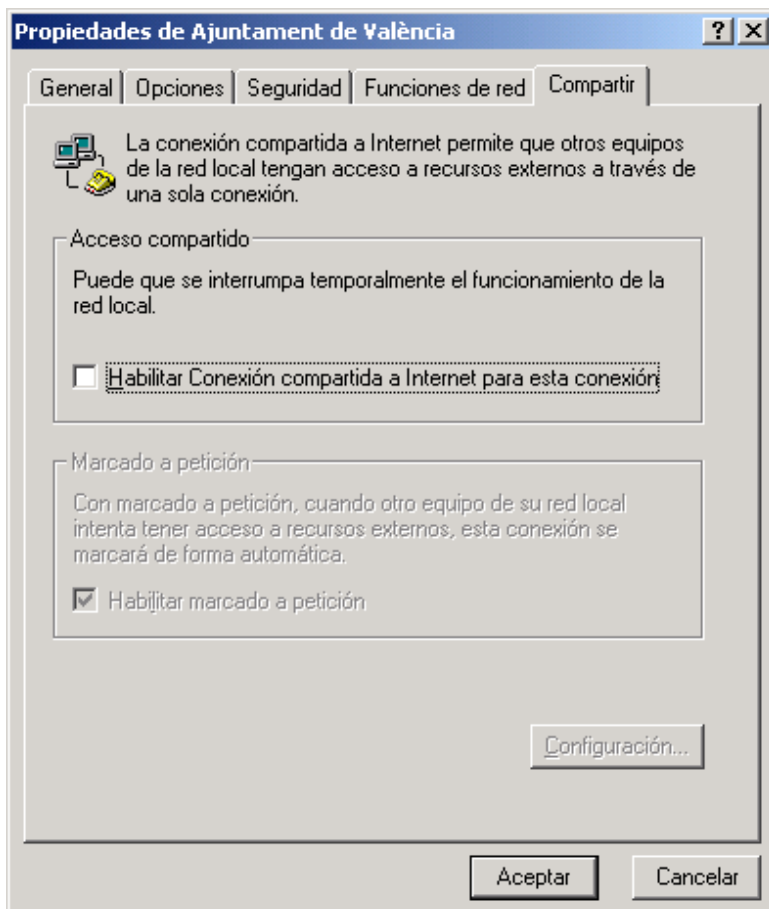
Propiedades de Ajuntament de València

?

General | Opciones | Seguridad | Funciones de red | Compartir

La conexión compartida a Internet permite que otros equipos de la red local tengan acceso a recursos externos a través de una sola conexión.

Acceso compartido

Puede que se interrumpa temporalmente el funcionamiento de la red local.

Habilitar Conexión compartida a Internet para esta conexión

Marcado a petición

Con marcado a petición, cuando otro equipo de su red local intenta tener acceso a recursos externos, esta conexión se marcará de forma automática.

Habilitar marcado a petición

Configuración...

Aceptar

Cancelar